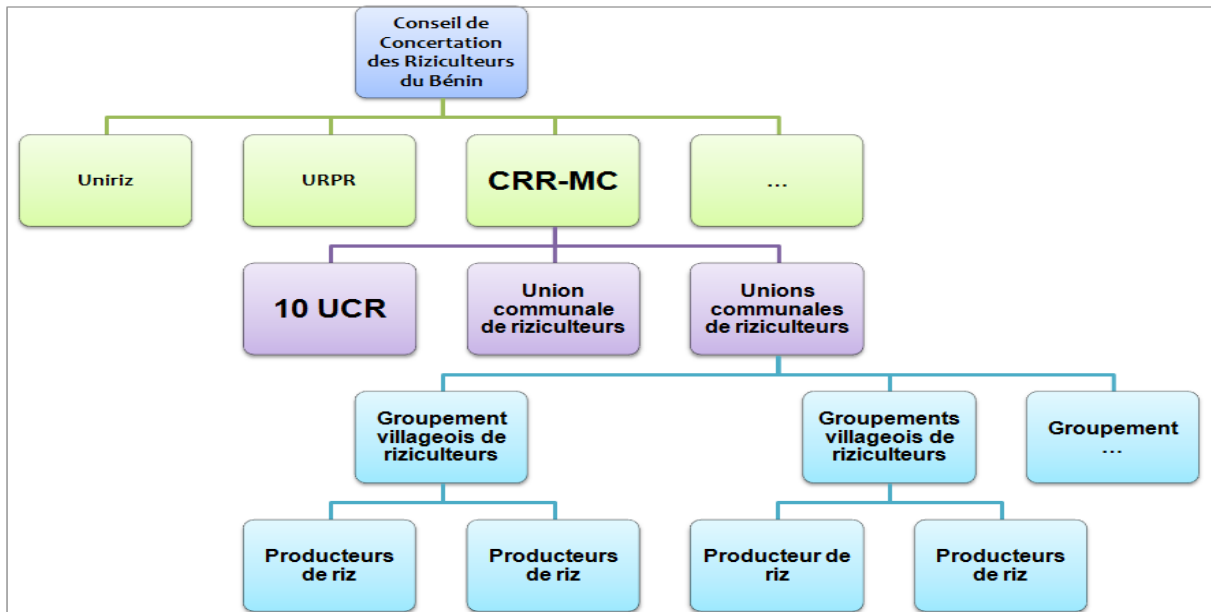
Conseil de Concertation des Riziculteurs du Bénin

Uniriz

URPR

CRR-MC

...

10 UCR

Union communale de riziculteurs

Unions communales de riziculteurs

Groupement villageois de riziculteurs

Groupements villageois de riziculteurs

Groupement ...

Producteurs de riz

Producteurs de riz

Producteur de riz

Producteurs de riz